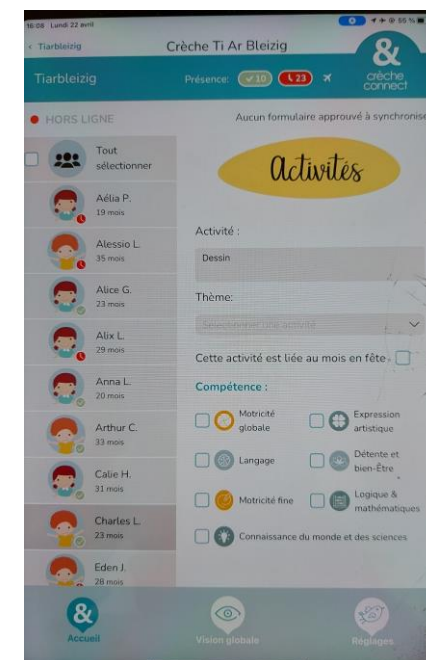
16:08 Lundi 22 avril

55 %

‹ Tiarbleizig

Crèche Ti Ar Bleizig

&
crèche connect

Tiarbleizig

Présence: 10 23

HORS LIGNE

Aucun formulaire approuvé à synchronise

Tout sélectionner

Aélia P.
19 mois

Alessio L.
35 mois

Alice G.
23 mois

Alix L.
29 mois

Anna L.
20 mois

Arthur C.
33 mois

Calie H.
31 mois

Charles L.
23 mois

Eden J.
28 mois

Activités

Activité :

Dessin

Thème:

Sélectionner une activité

Cette activité est liée au mois en fête

Compétence :

Motricité globale

Expression artistique

Langage

Détente et bien-Être

Motricité fine

Logique & mathématiques

Connaissance du monde et des sciences

Accueil

Vision globale

Réglages